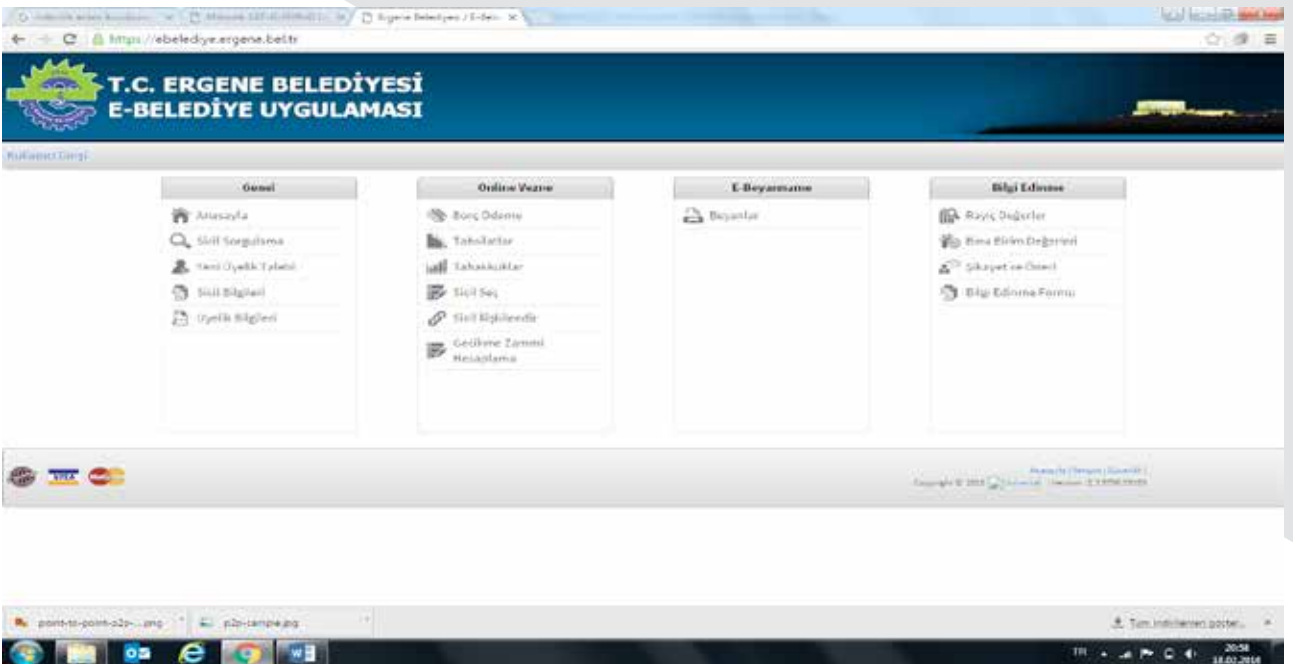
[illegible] | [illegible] | Ergene Belediyesi / E-Bel... ×

https://ebelediye.ergene.bel.tr

T.C. ERGENE BELEDİYESİ
E-BELEDİYE UYGULAMASI

Kullanıcı Girişi

Genel
Anasayfa
Sicil Sorgulama
Yeni Üyelik Talebi
Sicil Bilgileri
Üyelik Bilgileri

Online Vezne
Borç Ödeme
Tahsilatlar
Tahakkuklar
Sicil Seç
Sicil Bilgilendir
Gecikme Zammı Hesaplama

E-Beyanname
Beyanlar

Bilgi Edinme
Rayiç Değerler
Bina Birim Değerleri
Şikayet ve Öneri
Bilgi Edinme Formu

VISA

Anasayfa | İletişim | Güvenlik |
Copyright © 2014 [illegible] | Version: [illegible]

point-to-point-o2o-....png
p2p-sample.jpg
Tüm indirilenleri göster...

TR 20:58 18.02.2014